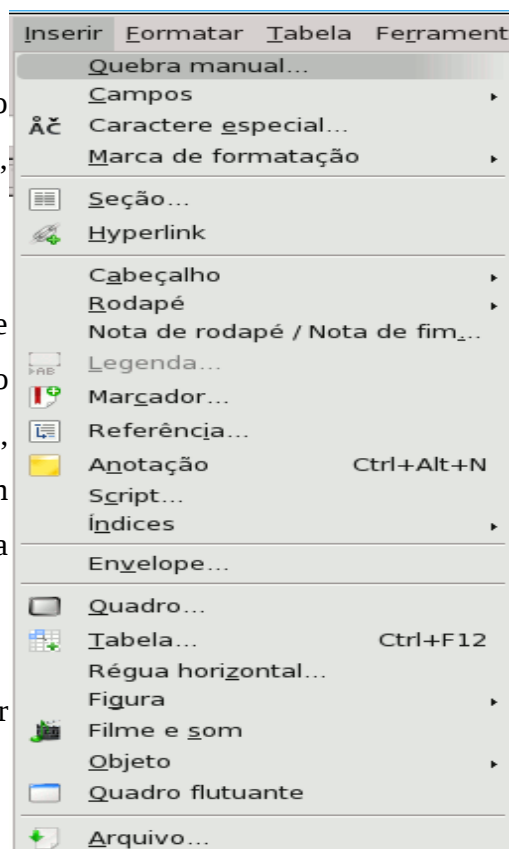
Inserir Formatar Tabela Ferrament
Quebra manual...
Campos
ÅČ Caractere especial...
Marca de formatação
Seção...
Hyperlink
Cabeçalho
Rodapé
Nota de rodapé / Nota de fim...
AB Legenda...
Marcador...
Referência...
Anotação Ctrl+Alt+N
Script...
Índices
Envelope...
Quadro...
Tabela... Ctrl+F12
Régua horizontal...
Figura
Filme e som
Objeto
Quadro flutuante
Arquivo...